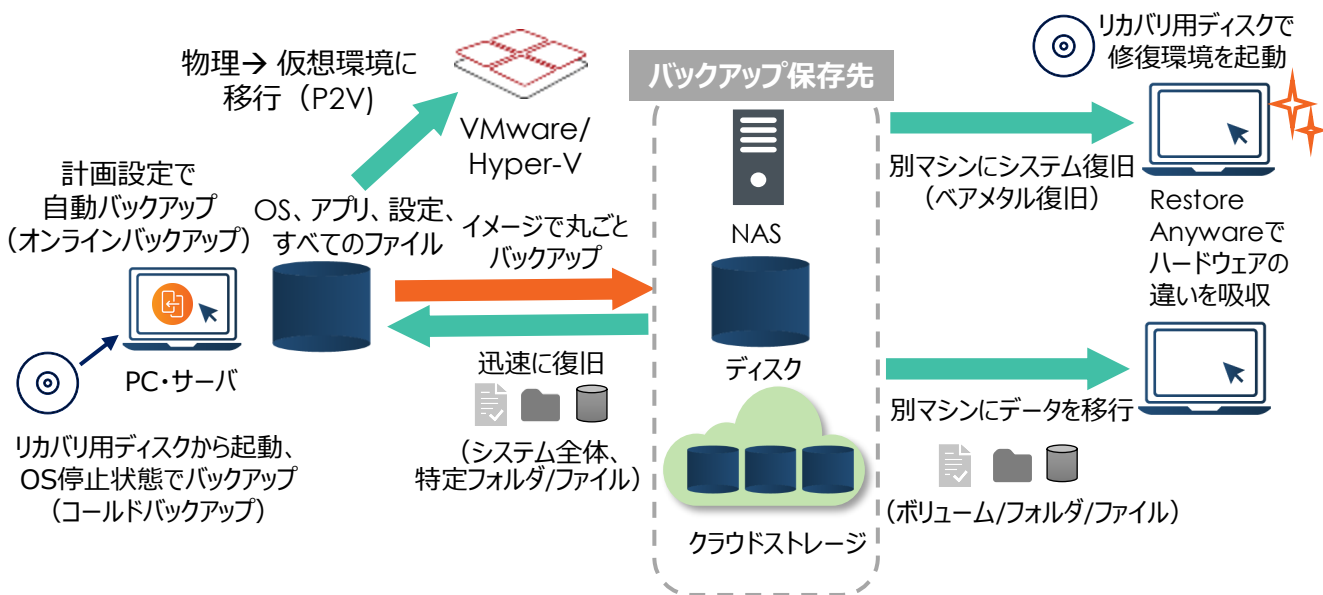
物理→ 仮想環境に移行（P2V）

VMware/
Hyper-V

バックアップ保存先

リカバリ用ディスクで修復環境を起動

計画設定で自動バックアップ（オンラインバックアップ）

OS、アプリ、設定、すべてのファイル

イメージで丸ごとバックアップ

NAS

別マシンにシステム復旧（ベアメタル復旧）

Restore Anywareでハードウェアの違いを吸収

PC・サーバ

迅速に復旧

ディスク

（システム全体、特定フォルダ/ファイル）

別マシンにデータを移行

リカバリ用ディスクから起動、OS停止状態でバックアップ（コールドバックアップ）

（ボリューム/フォルダ/ファイル）

クラウドストレージ